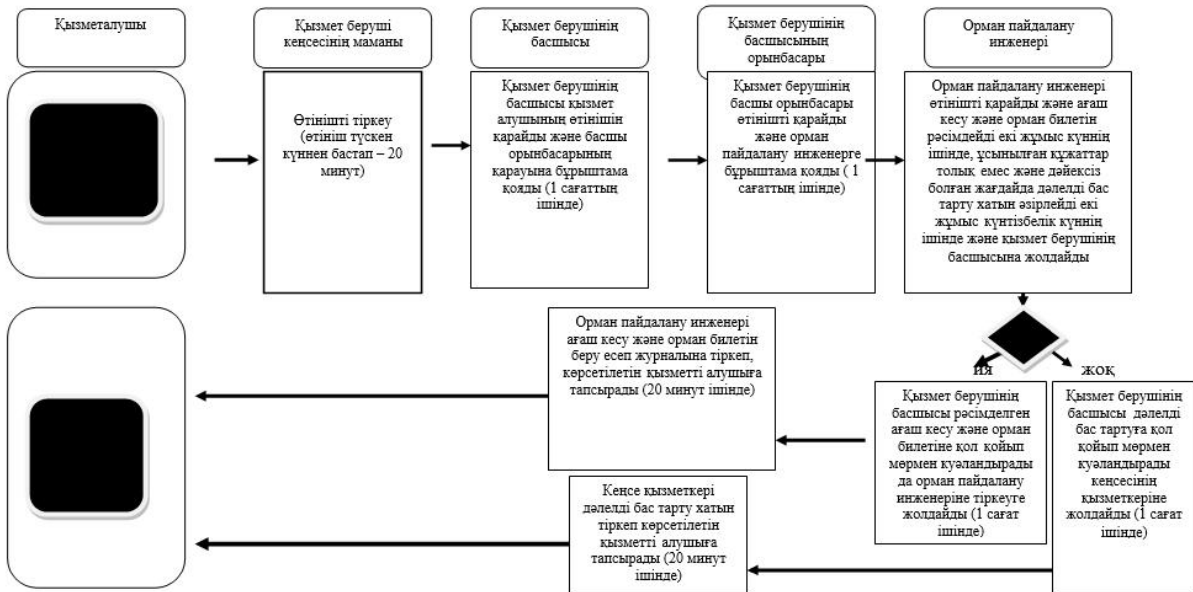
Қызметалушы

Қызмет беруші кеңсесінің маманы

Қызмет берушінің басшысы

Қызмет берушінің басшысының орынбасары

Орман пайдалану инженері

Өтінішті тіркеу (өтініш түскен күннен бастап – 20 минут)

Қызмет берушінің басшысы қызмет алушының өтінішін қарайды және басшы орынбасарының карауына бұрыштама қояды (1 сағаттың ішінде)

Қызмет берушінің басшы орынбасары өтінішті қарайды және орман пайдалану инженерге бұрыштама қояды ( 1 сағаттың ішінде)

Орман пайдалану инженері өтінішті қарайды және ағаш кесу және орман билетін рәсімдейді екі жұмыс күннің ішінде, ұсынылған құжаттар толық емес және дәйексіз болған жағдайда дәлелді бас тарту хатын әзірлейді екі жұмыс күнтізбелік күннің ішінде және қызмет берушінің басшысына жолдайды

Орман пайдалану инженері ағаш кесу және орман билетін беру есеп журналына тіркеп, көрсетілетін қызметті алушыға тапсырады (20 минут ішінде)

ия

жоқ

Қызмет берушінің басшысы рәсімделген ағаш кесу және орман билетіне қол қойып мөрмен куәландырады да орман пайдалану инженеріне тіркеуге жолдайды (1 сағат ішінде)

Қызмет берушінің басшысы дәлелді бас тартуға қол қойып мөрмен куәландырады кеңсесінің қызметкеріне жолдайды (1 сағат ішінде)

Кеңсе қызметкері дәлелді бас тарту хатын тіркеп көрсетілетін қызметті алушыға тапсырады (20 минут ішінде)